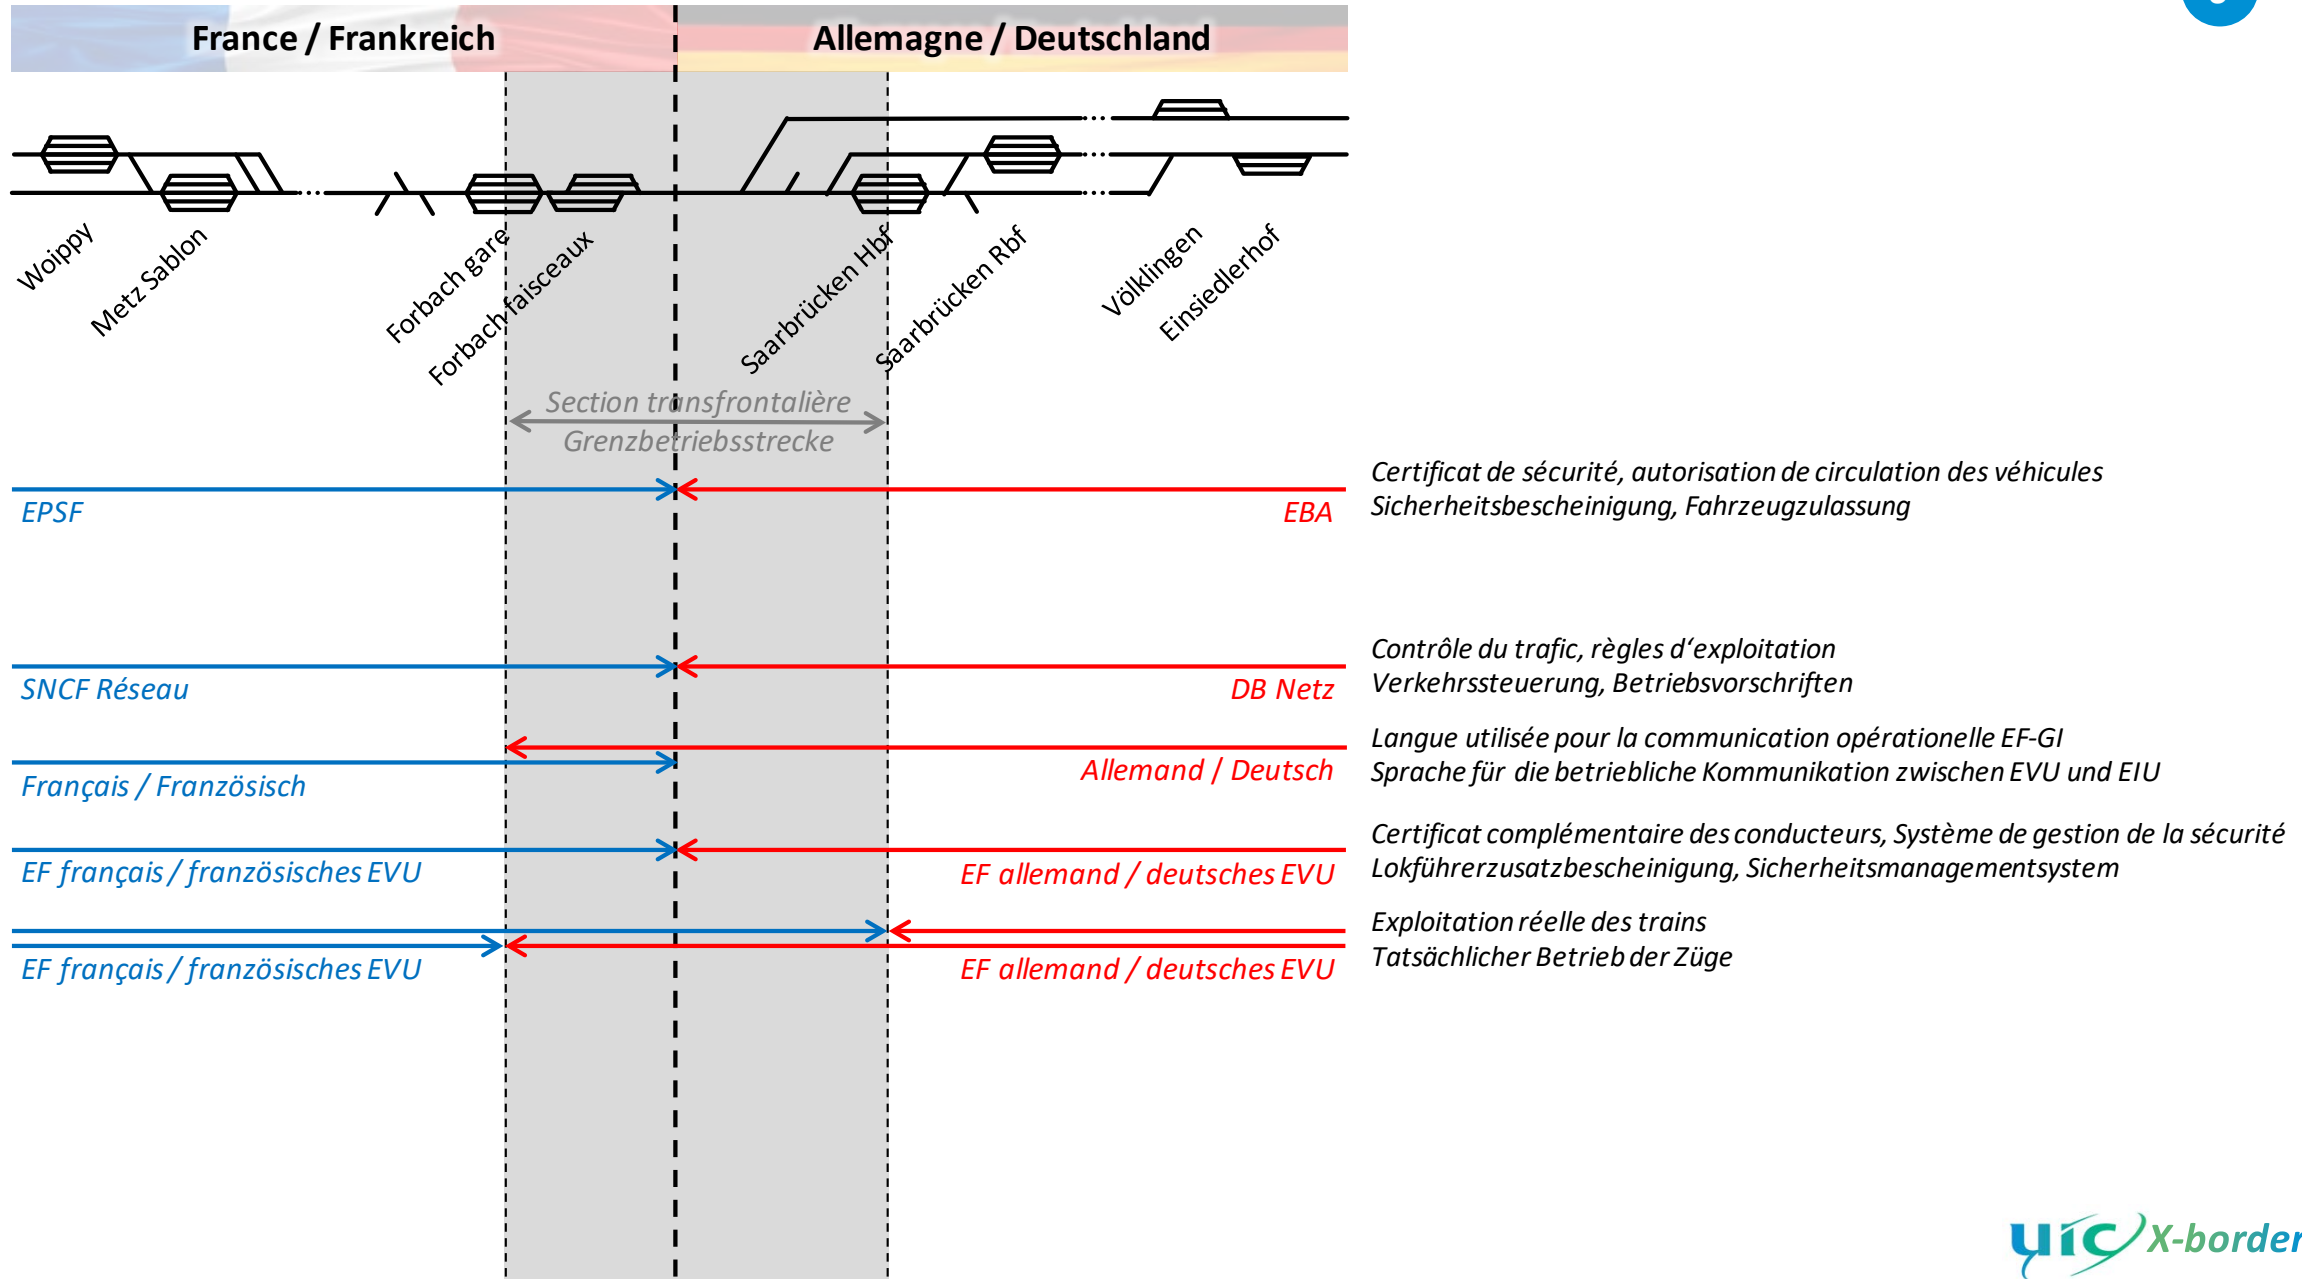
France / Frankreich

Allemagne / Deutschland

Woippy

Metz Sablon

Forbach gare

Forbach faisceaux

Saarbrücken Hbf

Saarbrücken Rbf

Völklingen

Einsiedlerhof

Section transfrontalière
Grenzbetriebsstrecke

EPSF

EBA

Certificat de sécurité, autorisation de circulation des véhicules
Sicherheitsbescheinigung, Fahrzeugzulassung

SNCF Réseau

DB Netz

Contrôle du trafic, règles d'exploitation
Verkehrssteuerung, Betriebsvorschriften

Français / Französisch

Allemand / Deutsch

Langue utilisée pour la communication opérationelle EF-GI
Sprache für die betriebliche Kommunikation zwischen EVU und EIU

EF français / französisches EVU

EF allemand / deutsches EVU

Certificat complémentaire des conducteurs, Système de gestion de la sécurité
Lokführerzusatzbescheinigung, Sicherheitsmanagementsystem

EF français / französisches EVU

EF allemand / deutsches EVU

Exploitation réelle des trains
Tatsächlicher Betrieb der Züge

UIC X-border